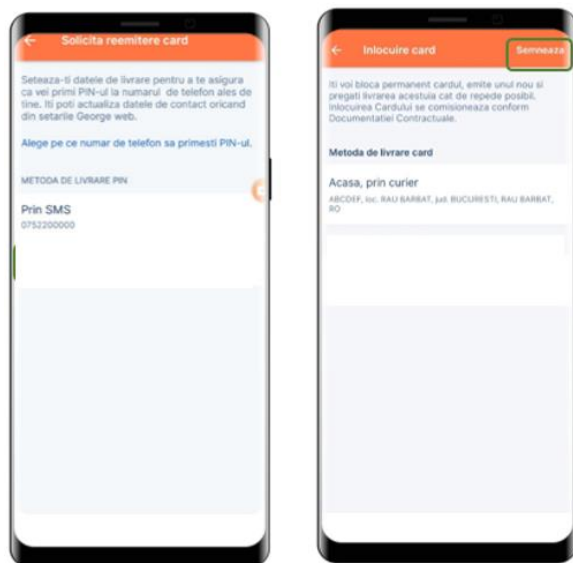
Solicita reemitere card

Seteaza-ti datele de livrare pentru a te asigura ca vei primi PIN-ul la numarul de telefon ales de tine. Iti poti actualiza datele de contact oricand din setarile George web.

Alege pe ce numar de telefon sa primesti PIN-ul.

METODA DE LIVRARE PIN

Prin SMS
0752200000

Inlocuire card

Semneaza

Iti voi bloca permanent cardul, emite unul nou si pregati livrarea acestuia cat de repede posibil. Inlocuirea Cardului se comisioneaza conform Documentatiei Contractuale.

Metoda de livrare card

Acasa, prin curier
ABCDEF, loc. RAU BARBAT, jud. BUCURESTI, RAU BARBAT, RO